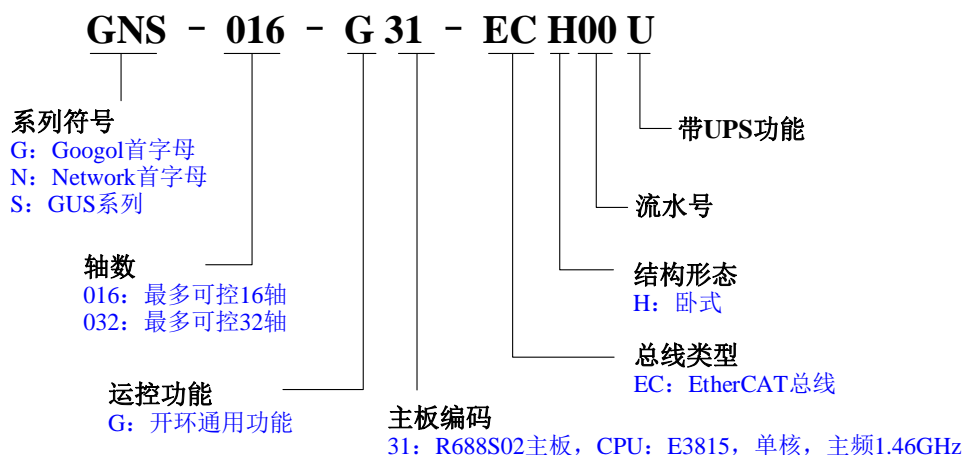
GNS - 016 - G 31 - EC H00 U

系列符号
G：Googol首字母
N：Network首字母
S：GUS系列

轴数
016：最多可控16轴
032：最多可控32轴

运控功能
G：开环通用功能

主板编码
31：R688S02主板，CPU：E3815，单核，主频1.46GHz

带UPS功能

流水号

结构形态
H：卧式

总线类型
EC：EtherCAT总线